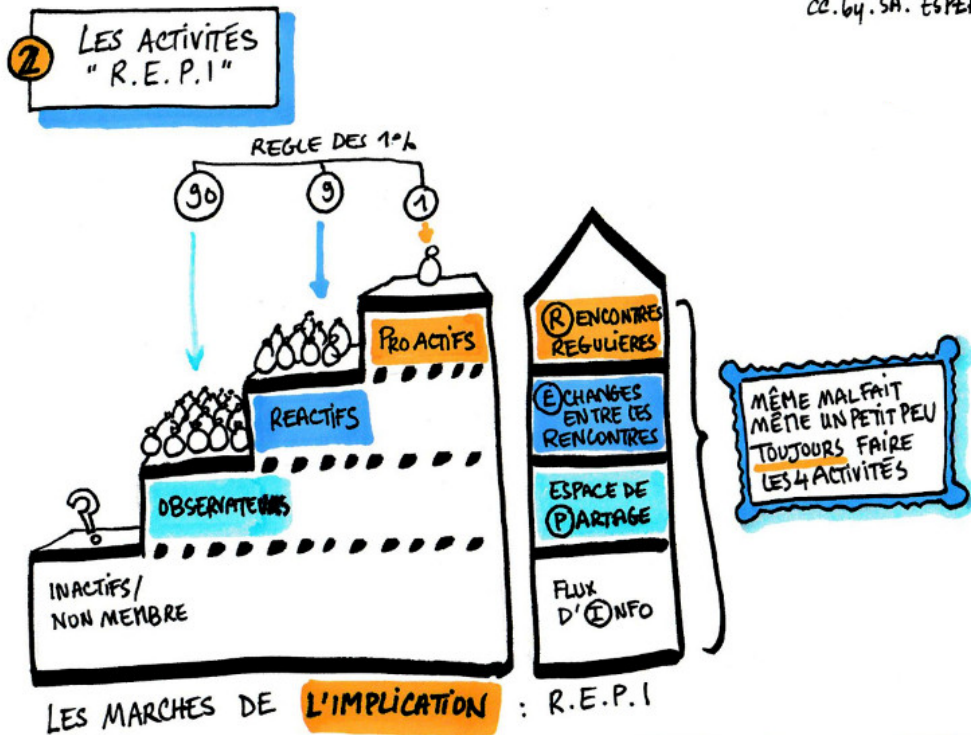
CC.by.SA. ESPE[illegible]

2 LES ACTIVITÉS "R.E.P.I"

REGLE DES 1%

90

9

1

PROACTIFS

REACTIFS

OBSERVATEURS

?

INACTIFS/ NON MEMBRE

RENCONTRES REGULIERES

ECHANGES ENTRE LES RENCONTRES

ESPACE DE PARTAGE

FLUX D'INFO

MÊME MALFAIT MÊME UN PETIT PEU TOUJOURS FAIRE LES 4 ACTIVITÉS

LES MARCHES DE L'IMPLICATION : R.E.P.I